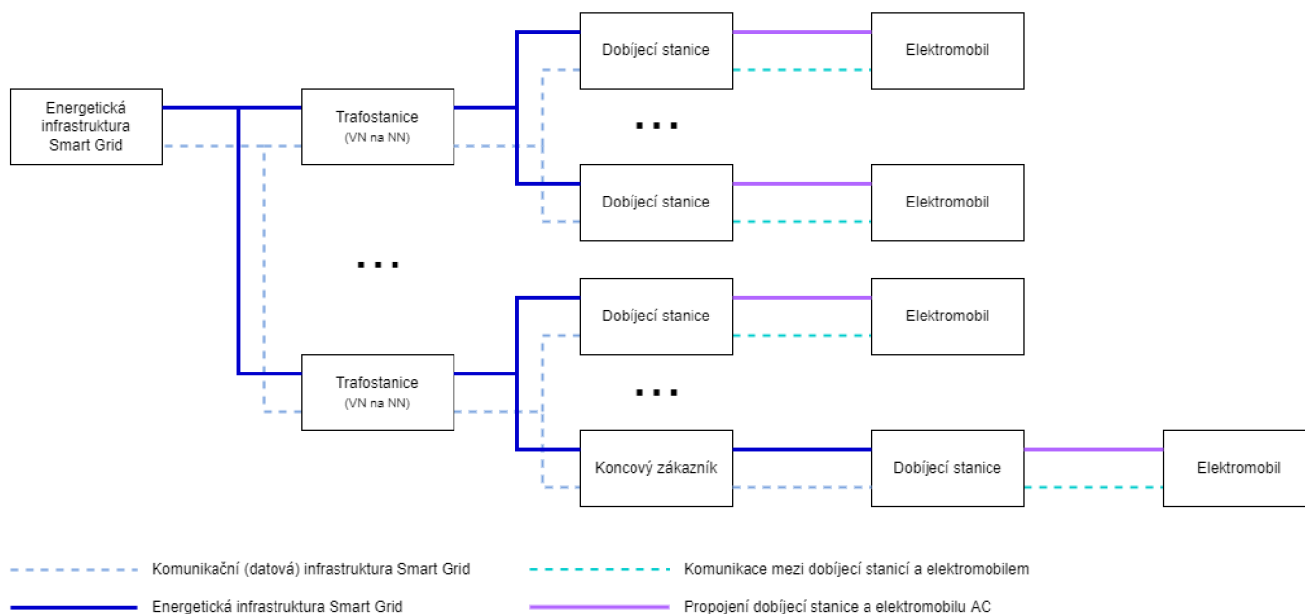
Energetická infrastruktura Smart Grid

Trafostanice
(VN na NN)

Dobíjecí stanice

Elektromobil

...

Dobíjecí stanice

Elektromobil

...

Dobíjecí stanice

Elektromobil

Trafostanice
(VN na NN)

...

Koncový zákazník

Dobíjecí stanice

Elektromobil

Komunikační (datová) infrastruktura Smart Grid

Komunikace mezi dobíjecí stanicí a elektromobilem

Energetická infrastruktura Smart Grid

Propojení dobíjecí stanice a elektromobilu AC